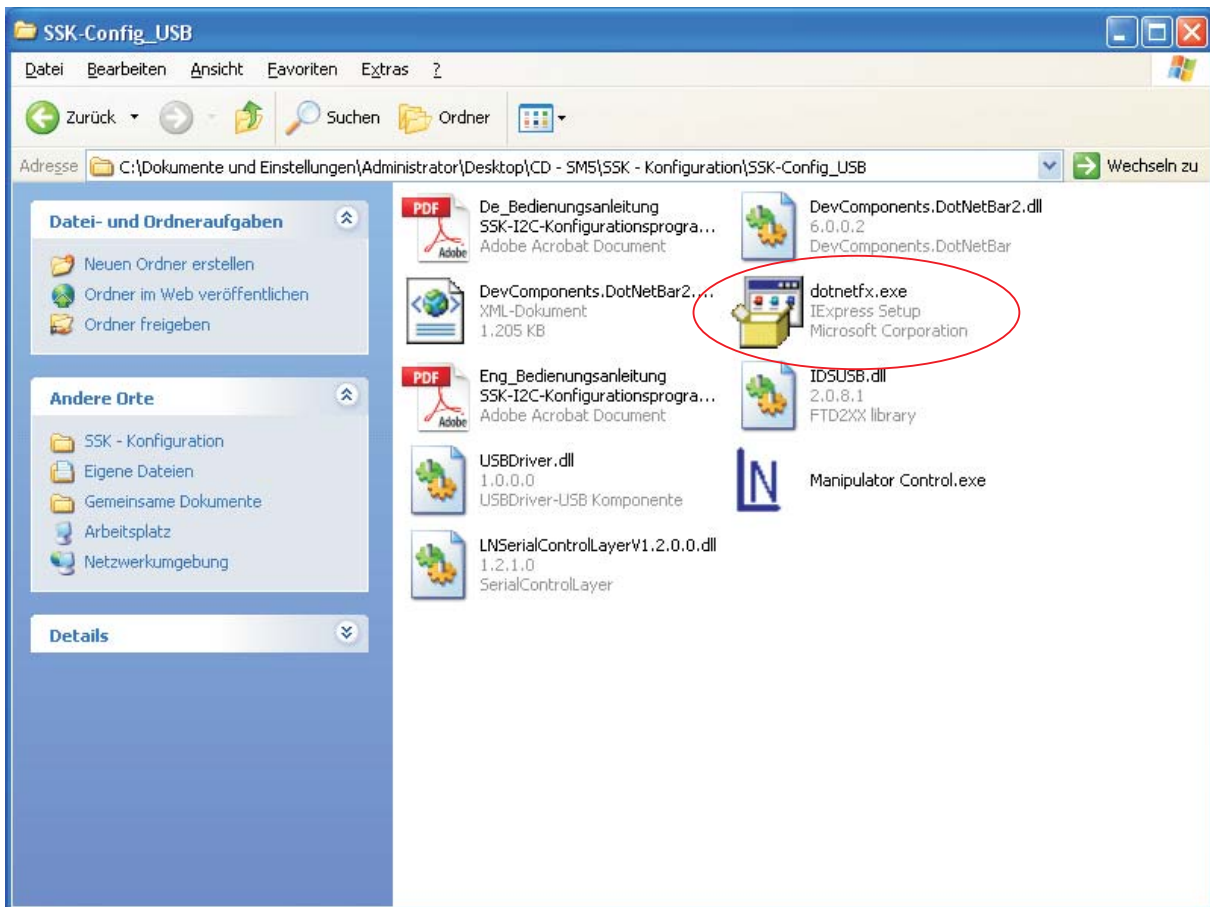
SSK-Config_USB

Datei Bearbeiten Ansicht Favoriten Extras ?

Zurück Suchen Ordner

Adresse C:\Dokumente und Einstellungen\Administrator\Desktop\CD - SMS\SSK - Konfiguration\SSK-Config_USB Wechseln zu

Datei- und Ordneraufgaben

Neuen Ordner erstellen
Ordner im Web veröffentlichen
Ordner freigeben

Andere Orte

SSK - Konfiguration
Eigene Dateien
Gemeinsame Dokumente
Arbeitsplatz
Netzwerkumgebung

Details

PDF Adobe
De_Bedienungsanleitung SSK-I2C-Konfigurationsprogra...
Adobe Acrobat Document

DevComponents.DotNetBar2.dll
6.0.0.2
DevComponents.DotNetBar

DevComponents.DotNetBar2....
XML-Dokument
1.205 KB

dotnetfx.exe
IExpress Setup
Microsoft Corporation

PDF Adobe
Eng_Bedienungsanleitung SSK-I2C-Konfigurationsprogra...
Adobe Acrobat Document

IDSUSB.dll
2.0.8.1
FTD2XX library

USBDriver.dll
1.0.0.0
USBDriver-USB Komponente

LN
Manipulator Control.exe

LNSerialControlLayerV1.2.0.0.dll
1.2.1.0
SerialControlLayer